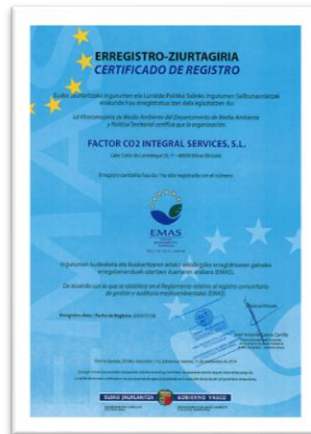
ERREGISTRO-ZIURTAGIRIA
CERTIFICADO DE REGISTRO

Eusko Jaurlaritzako Ingurumen eta Lurralde Politika Saileko Ingurumen Sailburuordetzak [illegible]

La Viceconsejería de Medio Ambiente del Departamento de Medio Ambiente y Política Territorial certifica que la organización

FACTOR CO2 INTEGRAL SERVICES, S.L.

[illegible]

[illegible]

EMAS

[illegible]

De acuerdo con lo que se establece en el Reglamento relativo al registro comunitario de gestión y auditoría medioambientales (EMAS)

Erregistro data / Fecha de Registro: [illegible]

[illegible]

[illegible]

EUSKO JAURLARITZA GOBIERNO VASCO